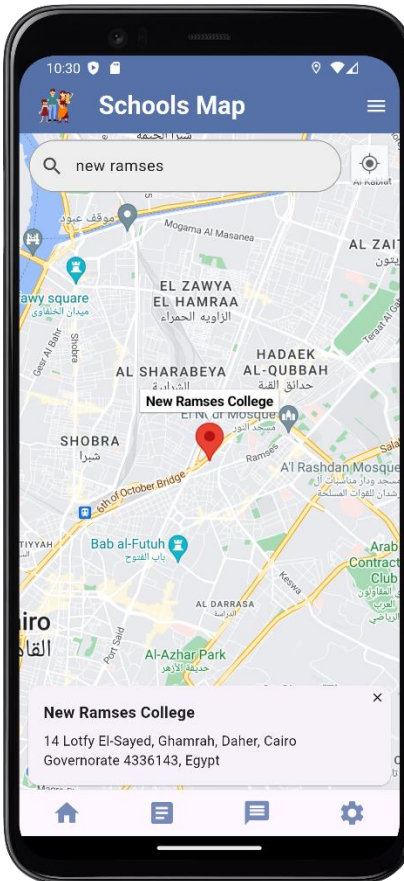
10:30

Schools Map

new ramses

موقف عبود
Mogama Al Masanea
AL ZAI
زيتون
EL ZAWYA EL HAMRAA
الزاوية الحمراء
awy square
ميدان الخلفاوي
AL SHARABEYA
الشرابية
HADAEK AL-QUBBAH
حدائق القبة
New Ramses College
SHOBRA
شبرا
6th of October Bridge
Ramses
A'l Rashdan Mosque
Bab al-Futuh
باب الفتوح
Arab Contract Club
AL DARRASA
الدراسة
Al-Azhar Park
حديقة الأزهر
airo
القاه

New Ramses College
×
14 Lotfy El-Sayed, Ghamrah, Daher, Cairo Governorate 4336143, Egypt